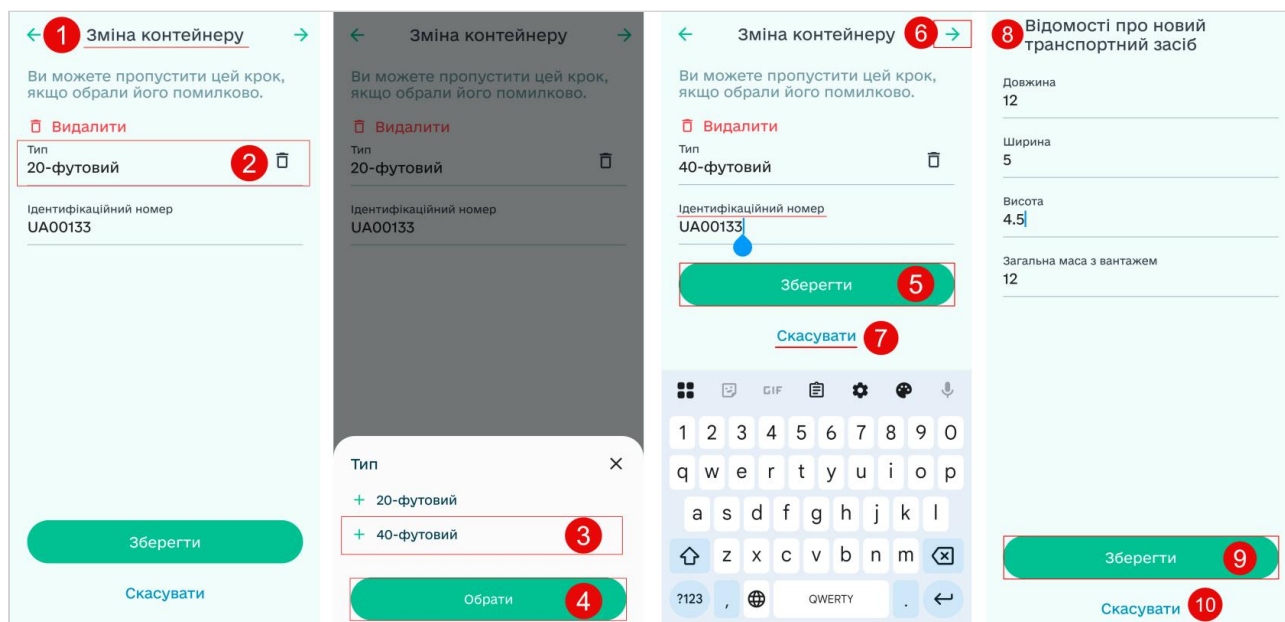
1 Зміна контейнеру

Ви можете пропустити цей крок, якщо обрали його помилково.

Видалити

Тип
20-футовий 2

Ідентифікаційний номер
UA00133

Зберегти

Скасувати

Зміна контейнеру

Ви можете пропустити цей крок, якщо обрали його помилково.

Видалити

Тип
20-футовий

Ідентифікаційний номер
UA00133

Тип

+ 20-футовий

+ 40-футовий 3

Обрати 4

Зміна контейнеру 6

Ви можете пропустити цей крок, якщо обрали його помилково.

Видалити

Тип
40-футовий

Ідентифікаційний номер
UA00133

Зберегти 5

Скасувати 7

GIF

1 2 3 4 5 6 7 8 9 0
q w e r t y u i o p
a s d f g h j k l
z x c v b n m
?123 , QWERTY .

8 Відомості про новий транспортний засіб

Довжина
12

Ширина
5

Висота
4.5

Загальна маса з вантажем
12

Зберегти 9

Скасувати 10